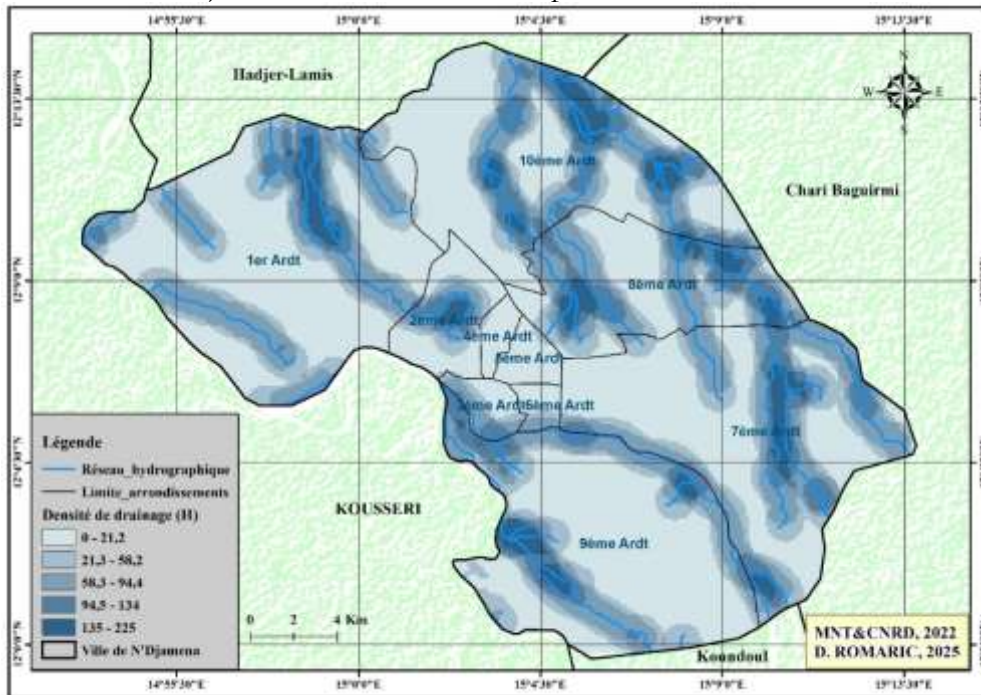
14°55'30"E 15°0'0"E 15°4'30"E 15°9'0"E 15°13'30"E

12°13'30"N 12°9'0"N 12°4'30"N 12°0'0"N

N W E S

Hadjer-Lamis

Chari Baguirmi

10ème Ardt

1er Ardt

8ème Ardt

2ème Ardt

4ème Ardt

5ème Ardt

3ème Ardt

6ème Ardt

7ème Ardt

KOUSSERI

9ème Ardt

Koundoul

Légende

Réseau_hydrographique

Limite_arrondissements

Densité de drainage (H)

0 - 21,2

21,3 - 58,2

58,3 - 94,4

94,5 - 134

135 - 225

Ville de N'Djamena

0 2 4 Km

MNT&CNRD, 2022
D. ROMARIC, 2025